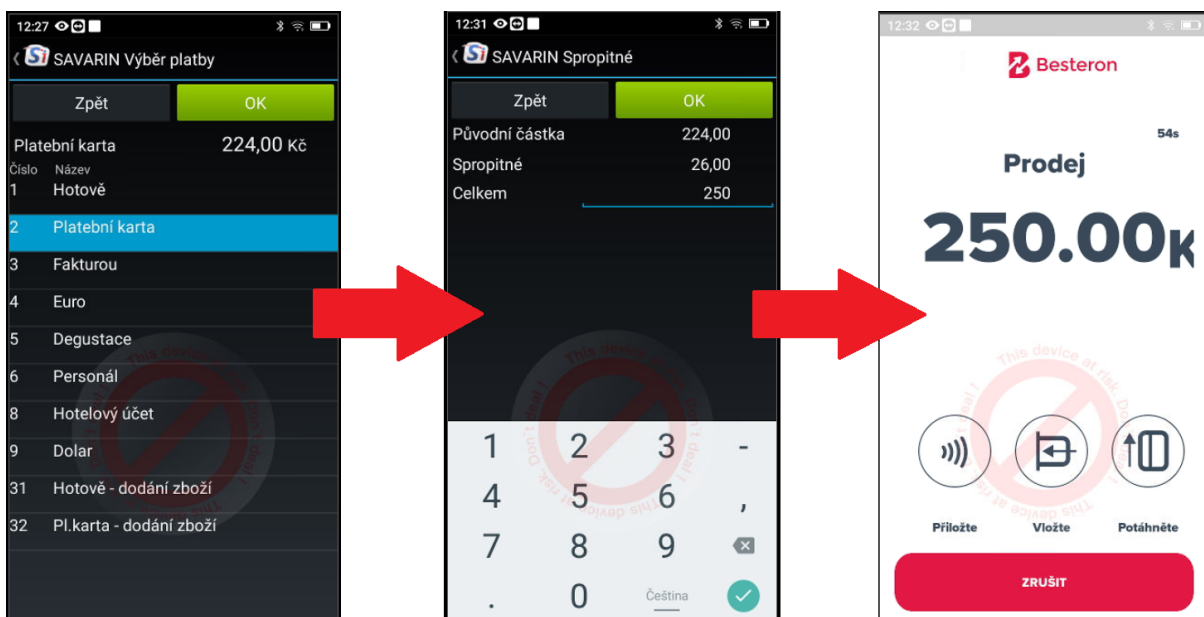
12:27

SAVARIN Výběr platby

Zpět

OK

Platební karta 224,00 Kč

Číslo Název

1 Hotově

2 Platební karta

3 Fakturou

4 Euro

5 Degustace

6 Personál

8 Hotelový účet

9 Dolar

31 Hotově - dodání zboží

32 Pl.karta - dodání zboží

12:31

SAVARIN Spropitné

Zpět

OK

| Původní částka | 224,00 |
|---|---|
| Spropitné | 26,00 |
| Celkem | 250 |

1 2 3 -

4 5 6 ,

7 8 9

. 0 Čeština

12:32

Besteron

54s

Prodej

250.00K

Přiložte

Vložte

Potáhněte

ZRUŠIT

This device at risk. Don't deal !